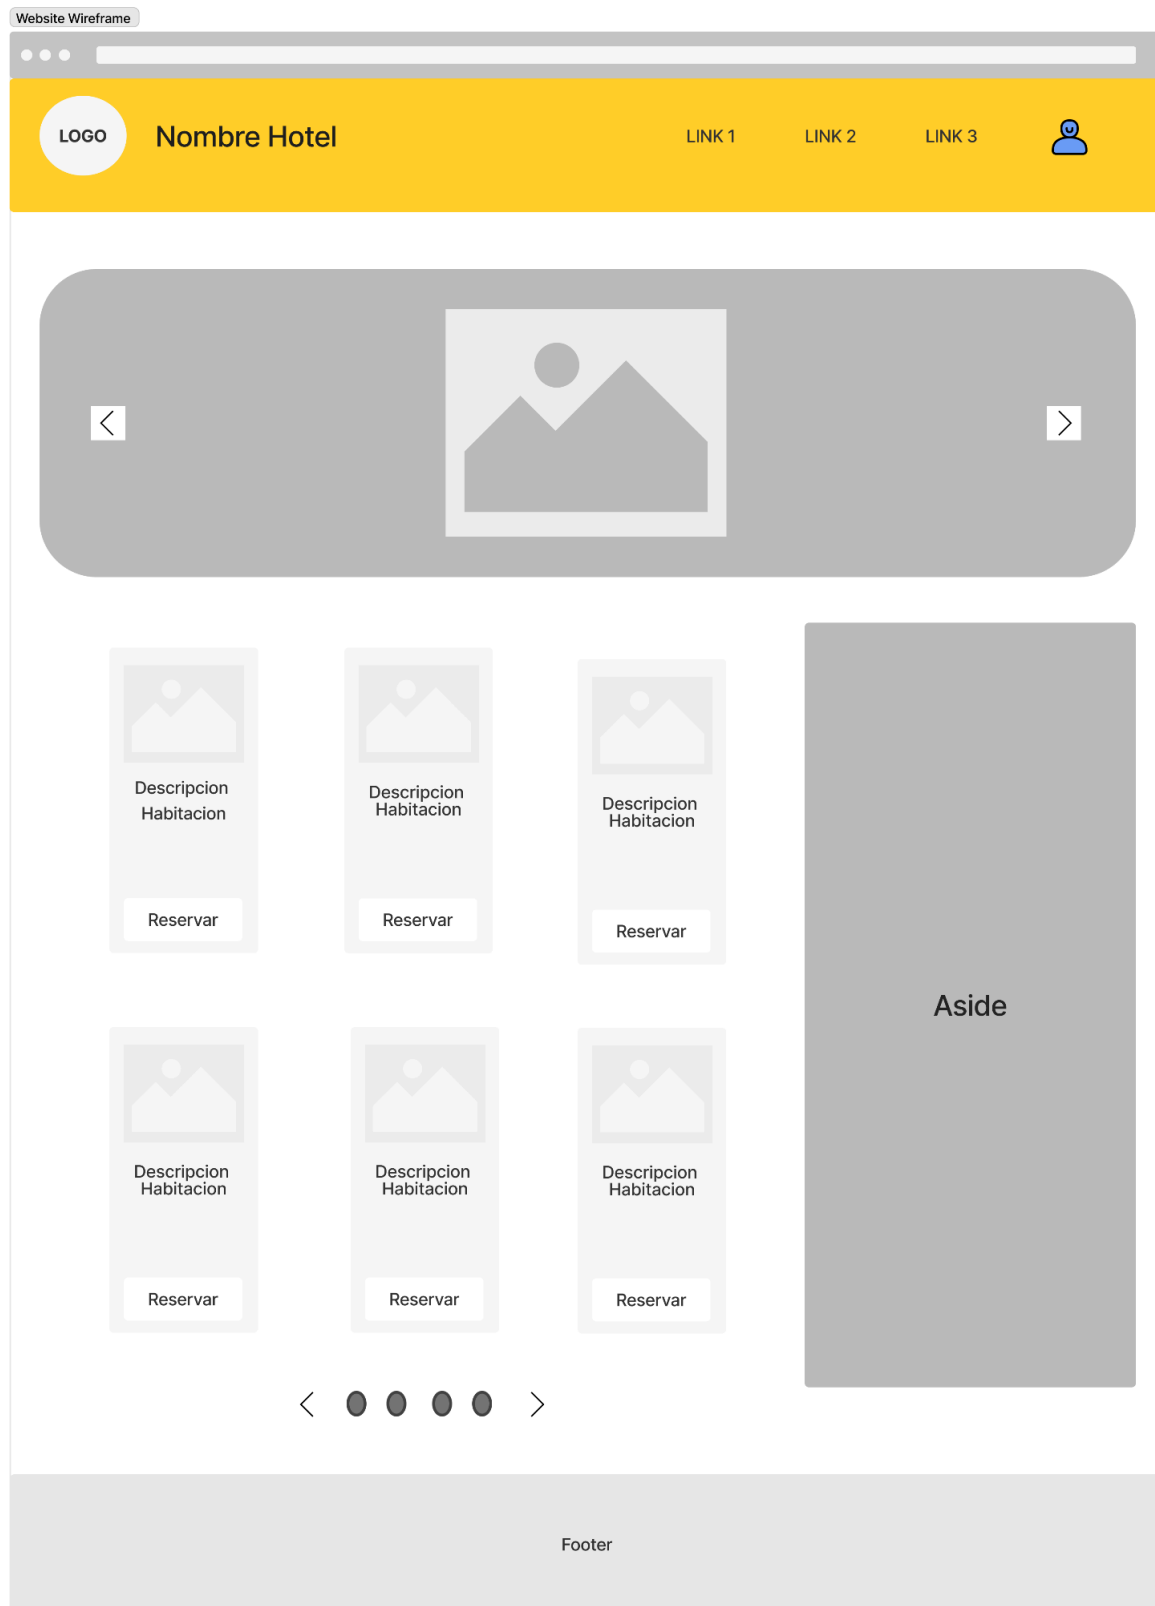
Website Wireframe

LOGO

Nombre Hotel

LINK 1

LINK 2

LINK 3

Descripcion Habitacion

Reservar

Descripcion Habitacion

Reservar

Descripcion Habitacion

Reservar

Aside

Descripcion Habitacion

Reservar

Descripcion Habitacion

Reservar

Descripcion Habitacion

Reservar

Footer